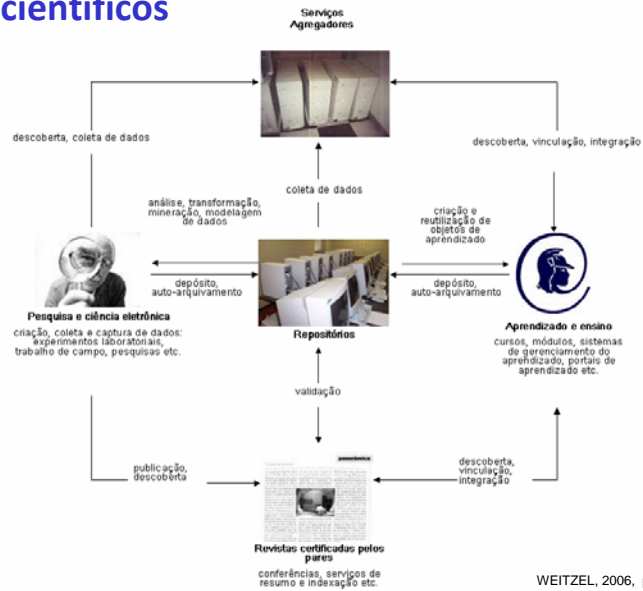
científicos

Serviços Agregadores

descoberta, coleta de dados

descoberta, vinculação, integração

análise, transformação, mineração, modelagem de dados

coleta de dados

criação e reutilização de objetos de aprendizado

depósito, auto-arquivamento

depósito, auto-arquivamento

Pesquisa e ciência eletrônica

criação, coleta e captura de dados: experimentos laboratoriais, trabalho de campo, pesquisas etc.

Repositórios

Aprendizado e ensino

cursos, módulos, sistemas de gerenciamento do aprendizado, portais de aprendizado etc.

validação

publicação, descoberta

descoberta, vinculação, integração

Revistas certificadas pelos pares

conferências, serviços de resumo e indexação etc.

WEITZEL, 2006,